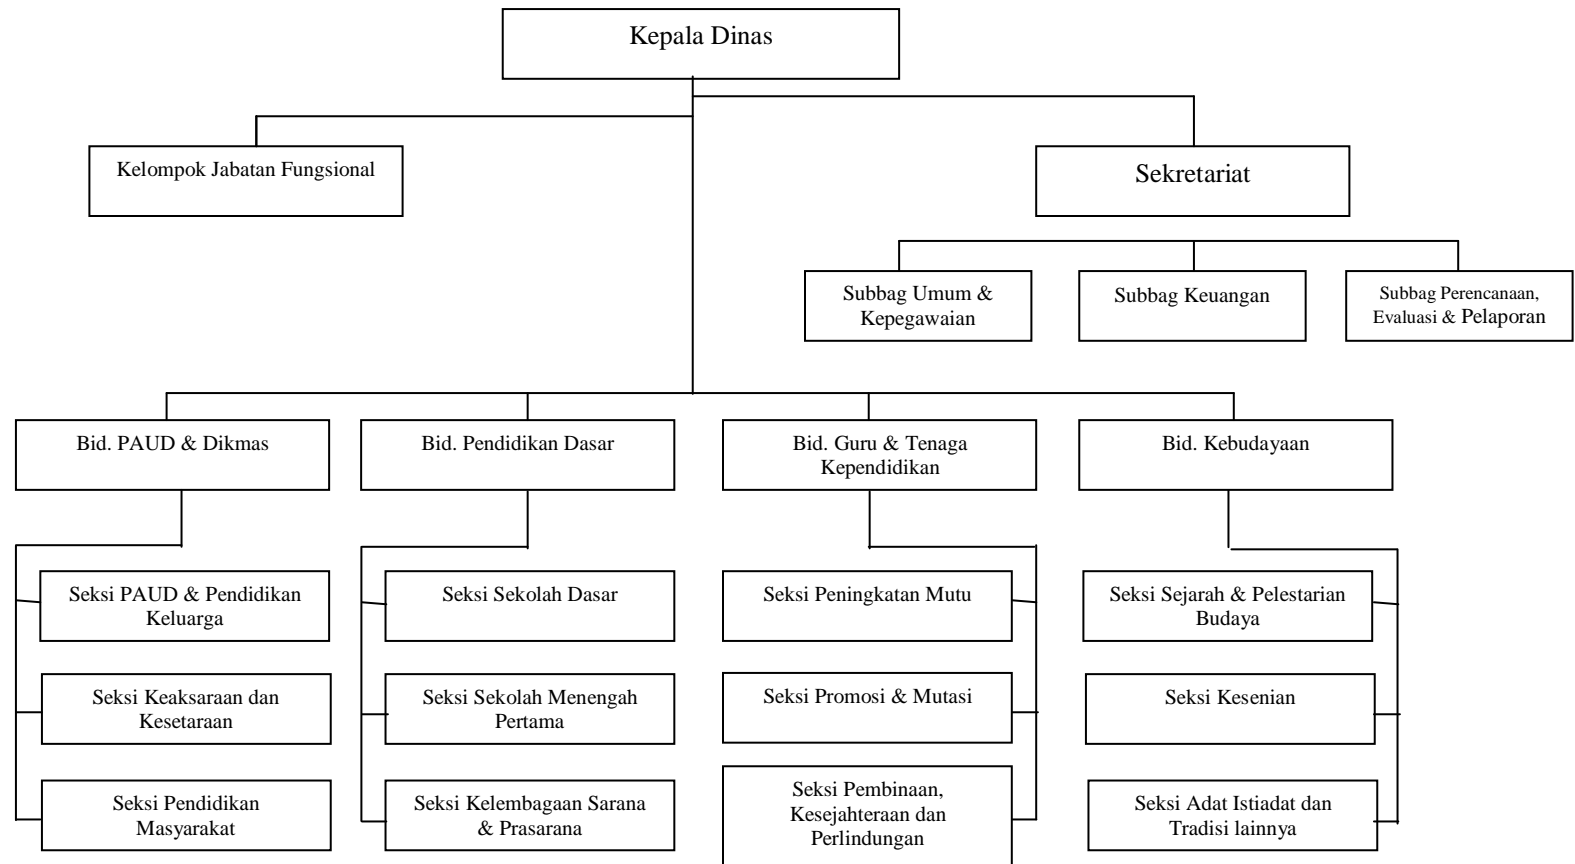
Kepala Dinas

Kelompok Jabatan Fungsional

Sekretariat

Subbag Umum & Kepegawaian

Subbag Keuangan

Subbag Perencanaan, Evaluasi & Pelaporan

Bid. PAUD & Dikmas

Seksi PAUD & Pendidikan Keluarga

Seksi Keaksaraan dan Kesetaraan

Seksi Pendidikan Masyarakat

Bid. Pendidikan Dasar

Seksi Sekolah Dasar

Seksi Sekolah Menengah Pertama

Seksi Kelembagaan Sarana & Prasarana

Bid. Guru & Tenaga Kependidikan

Seksi Peningkatan Mutu

Seksi Promosi & Mutasi

Seksi Pembinaan, Kesejahteraan dan Perlindungan

Bid. Kebudayaan

Seksi Sejarah & Pelestarian Budaya

Seksi Kesenian

Seksi Adat Istiadat dan Tradisi lainnya